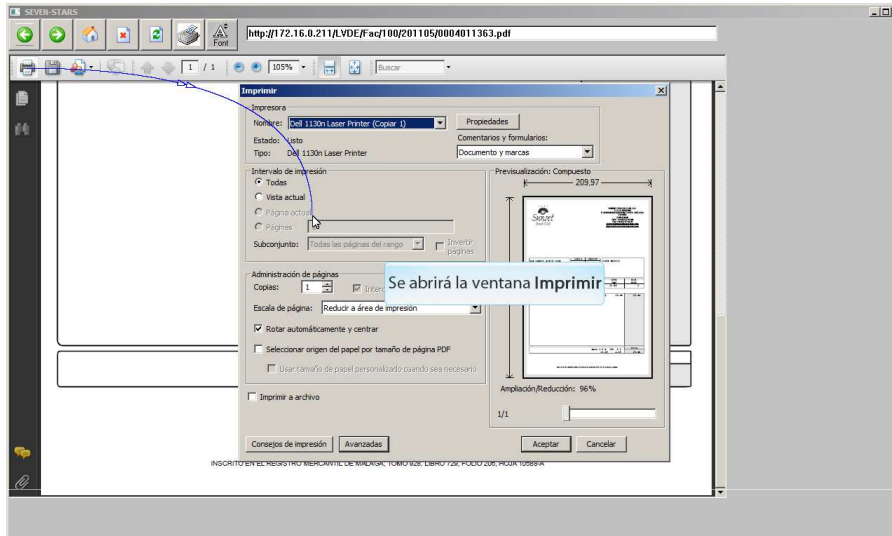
SEVEN-STARS

Font

http://172.16.0.211/LVDE/Fac/100/201105/0004011363.pdf

1 / 1

105%

Buscar

Imprimir

Impresora

Nombre: Dell 1130n Laser Printer (Copiar 1)

Propiedades

Estado: Listo

Tipo: Dell 1130n Laser Printer

Comentarios y formularios:

Documento y marcas

Intervalo de impresión

Todas

Vista actual

Página actual

Páginas

Subconjunto: Todas las páginas del rango

Invertir páginas

Previsualización: Compuesto

209,97

Administración de páginas

Copias: 1

Intercalar

Se abrirá la ventana **Imprimir**

Escala de página: Reducir a área de impresión

Rotar automáticamente y centrar

Seleccionar origen del papel por tamaño de página PDF

Usar tamaño de papel personalizado cuando sea necesario

Imprimir a archivo

Ampliación/Reducción: 96%

1/1

Consejos de impresión

Avanzadas

Aceptar

Cancelar

INSCRITO EN EL REGISTRO MERCANTIL DE MALAGA, TOMO 928, LIBRO 728, FOLIO 206, HOJA 10589-A